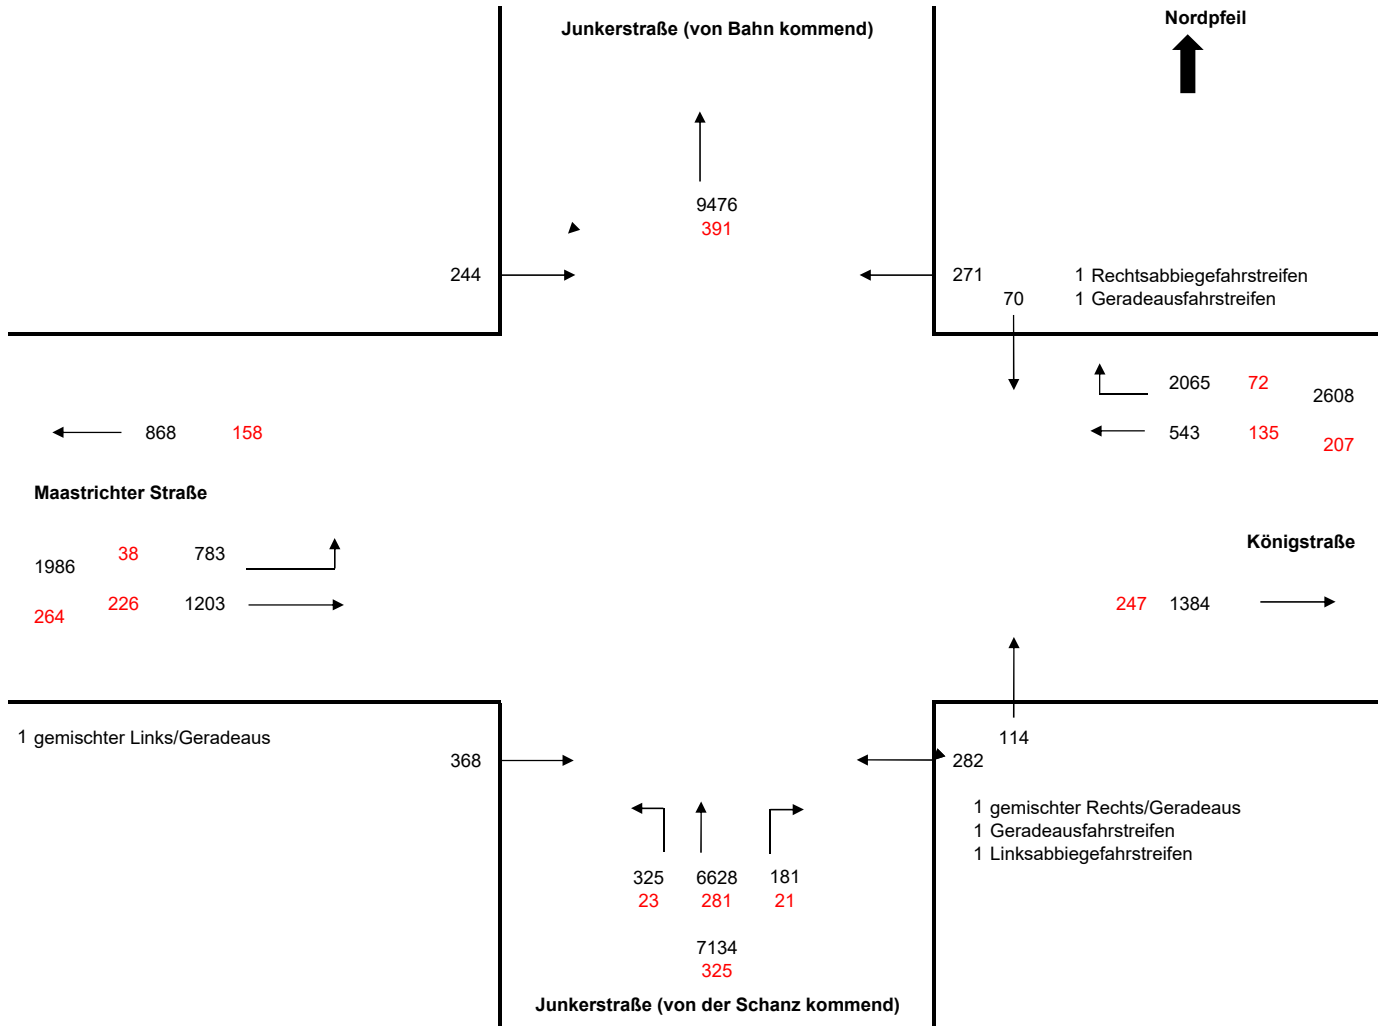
Junkerstraße (von Bahn kommend)

Nordpfeil

9476
391

244

271

1 Rechtsabbiegefahrstreifen
1 Geradeausfahrstreifen

70

2065 72 2608

543 135 207

868 158

Maastrichter Straße

1986 38 783

264 226 1203

Königstraße

247 1384

1 gemischter Links/Geradeaus

368

114

282

1 gemischter Rechts/Geradeaus
1 Geradeausfahrstreifen
1 Linksabbiegefahrstreifen

325 6628 181
23 281 21

7134
325

Junkerstraße (von der Schanz kommend)